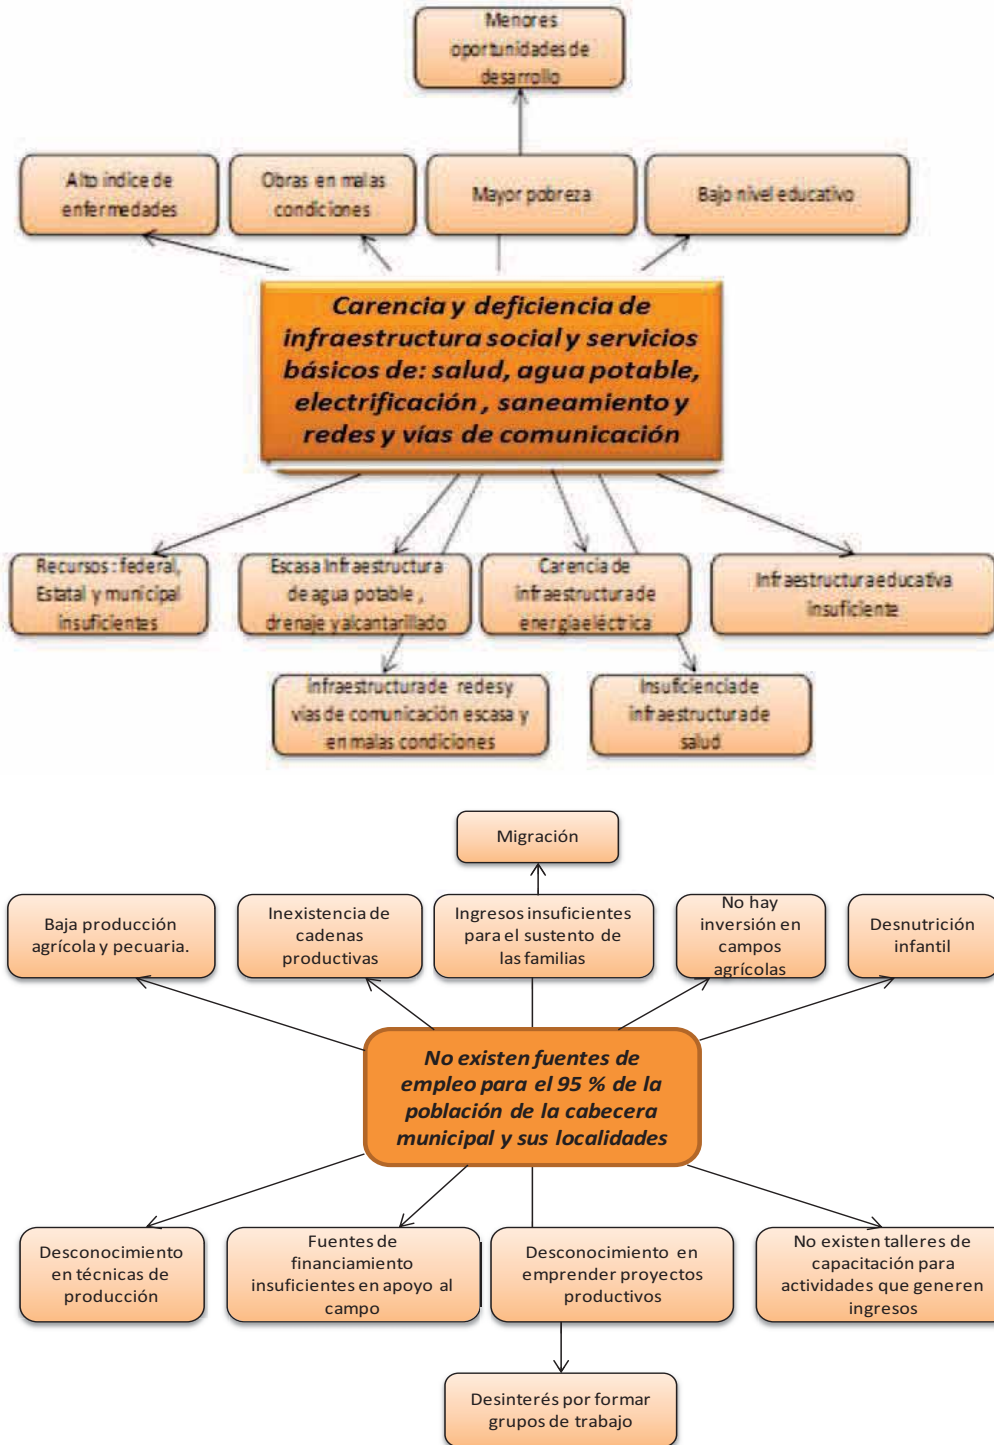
Menores oportunidades de desarrollo

Alto índice de enfermedades

Obras en malas condiciones

Mayor pobreza

Bajo nivel educativo

Carencia y deficiencia de infraestructura social y servicios básicos de: salud, agua potable, electrificación , saneamiento y redes y vías de comunicación

Recursos : federal, Estatal y municipal insuficientes

Escasa Infraestructura de agua potable , drenaje y alcantarillado

Carencia de infraestructura de energía eléctrica

Infraestructura educativa insuficiente

Infraestructura de redes y vías de comunicación escasa y en malas condiciones

Insuficiencia de infraestructura de salud

Migración

Baja producción agrícola y pecuaria.

Inexistencia de cadenas productivas

Ingresos insuficientes para el sustento de las familias

No hay inversión en campos agrícolas

Desnutrición infantil

No existen fuentes de empleo para el 95 % de la población de la cabecera municipal y sus localidades

Desconocimiento en técnicas de producción

Fuentes de financiamiento insuficientes en apoyo al campo

Desconocimiento en emprender proyectos productivos

No existen talleres de capacitación para actividades que generen ingresos

Desinterés por formar grupos de trabajo